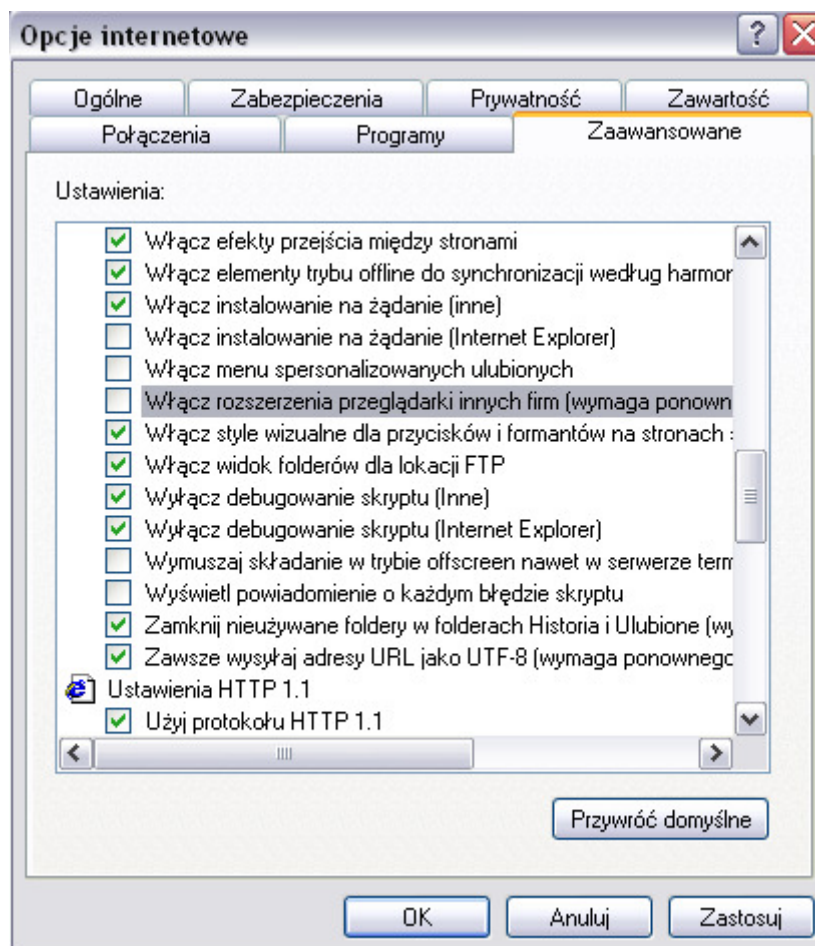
Opcje internetowe

Ogólne | Zabezpieczenia | Prywatność | Zawartość
Połączenia | Programy | Zaawansowane

Ustawienia:

Włącz efekty przejścia między stronami
Włącz elementy trybu offline do synchronizacji według harmor
Włącz instalowanie na żądanie (inne)
Włącz instalowanie na żądanie (Internet Explorer)
Włącz menu spersonalizowanych ulubionych
Włącz rozszerzenia przeglądarki innych firm (wymaga ponown
Włącz style wizualne dla przycisków i formantów na stronach
Włącz widok folderów dla lokacji FTP
Wyłącz debugowanie skryptu (Inne)
Wyłącz debugowanie skryptu (Internet Explorer)
Wymuszaj składanie w trybie offscreen nawet w serwerze term
Wyświetl powiadomienie o każdym błędzie skryptu
Zamknij nieużywane foldery w folderach Historia i Ulubione (wy
Zawsze wysyłaj adresy URL jako UTF-8 (wymaga ponownego
Ustawienia HTTP 1.1
Użyj protokołu HTTP 1.1

Przywróć domyślne

OK | Anuluj | Zastosuj